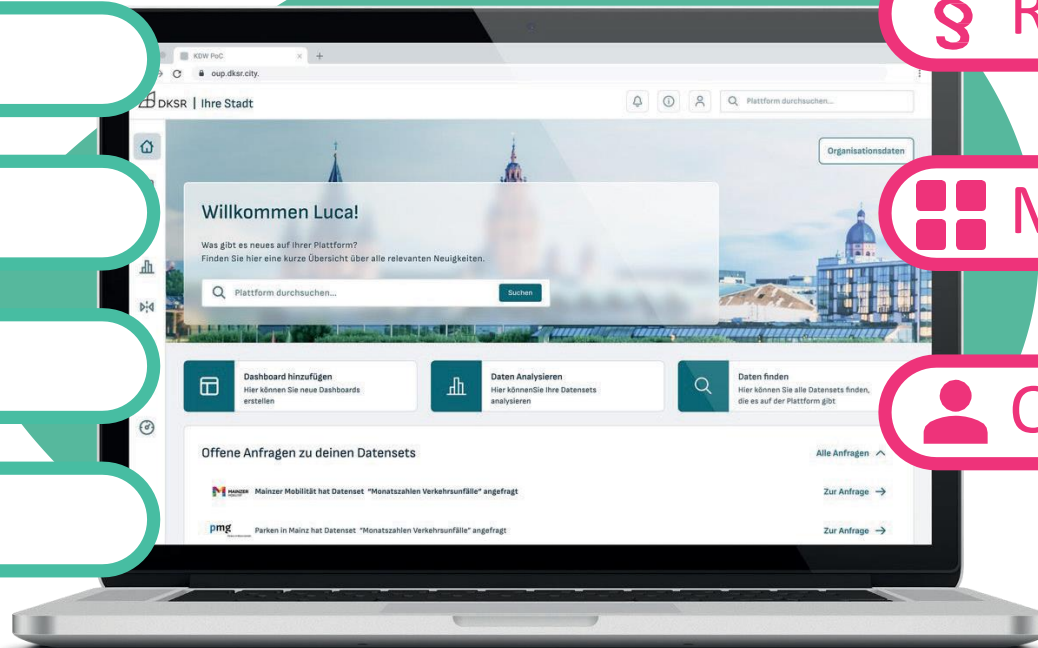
KDW PoC
oup.dksr.city.
DKSR | Ihre Stadt
Plattform durchsuchen...
Organisationsdaten

Willkommen Luca!

Was gibt es neues auf Ihrer Plattform?
Finden Sie hier eine kurze Übersicht über alle relevanten Neuigkeiten.

Plattform durchsuchen...
Suchen

Dashboard hinzufügen
Hier können Sie neue Dashboards erstellen

Daten Analysieren
Hier könnenSie Ihre Datensets analysieren

Daten finden
Hier können Sie alle Datensets finden, die es auf der Plattform gibt

Offene Anfragen zu deinen Datensets
Alle Anfragen

Mainzer Mobilität hat Datenset "Monatszahlen Verkehrsunfälle" angefragt
Zur Anfrage

pmg
Parken in Mainz hat Datenset "Monatszahlen Verkehrsunfälle" angefragt
Zur Anfrage

R
M
C